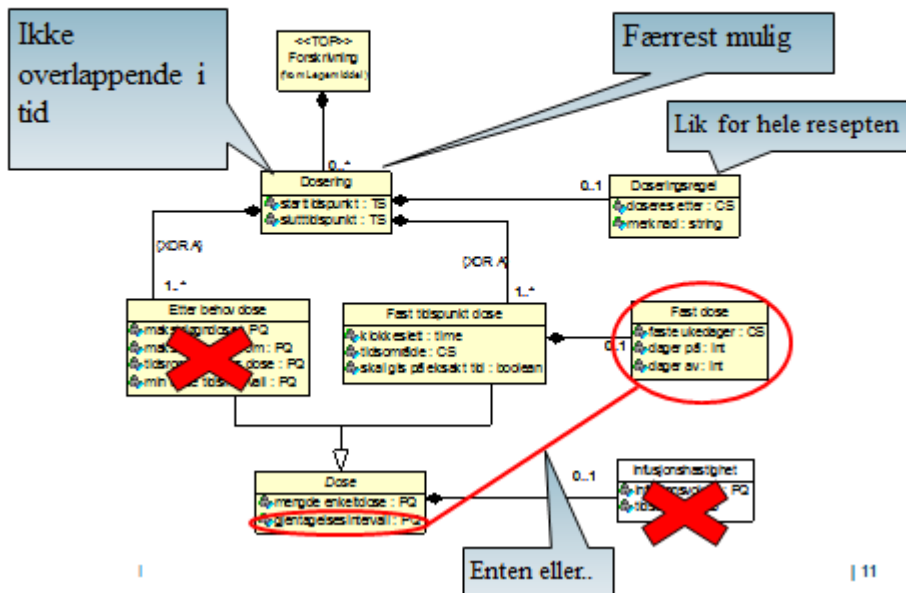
Ikke overlappende i tid

<<TOP>>
Forskrivning
(fra Legemiddel)

Færrest mulig

Lik for hele resepten

0..*

Dosering
starttidspunkt : TS
sluttidspunkt : TS

0..1

Doseringsregel
doseres etter : CS
merknad : string

{XOR A}

{XOR A}

1..*

1..*

Etter behov dose
maks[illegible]dose : PQ
mak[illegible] : PQ
tidsr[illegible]dose : PQ
min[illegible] : PQ

Fast tidspunkt dose
klokkeslett : time
tidsområde : CS
skal gis på eksakt tid : boolean

0..1

Fast dose
faste ukedager : CS
dager på : int
dager av : int

Dose
mengde enkeltdose : PQ
gjentagelsesintervall : PQ

0..1

Infusjonshastighet
in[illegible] : PQ
tids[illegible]

Enten eller..

| 11